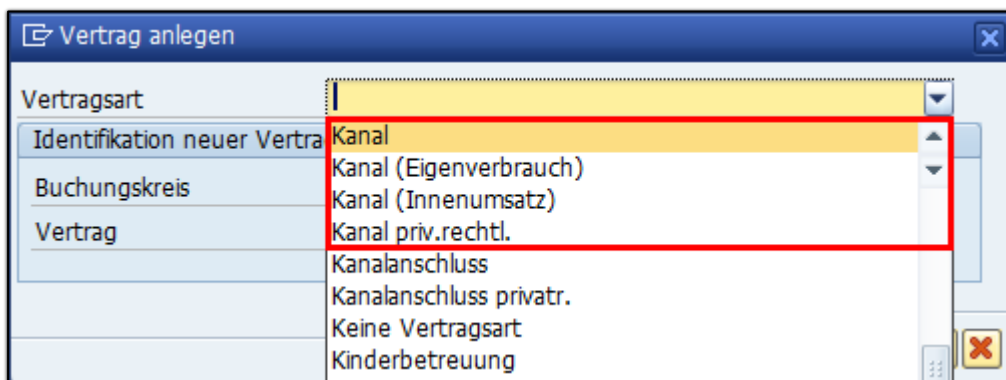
Vertrag anlegen

Vertragsart

Identifikation neuer Vertra

Buchungskreis

Vertrag

Kanal
Kanal (Eigenverbrauch)
Kanal (Innenumsatz)
Kanal priv.rechtl.
Kanalanschluss
Kanalanschluss privatr.
Keine Vertragsart
Kinderbetreuung